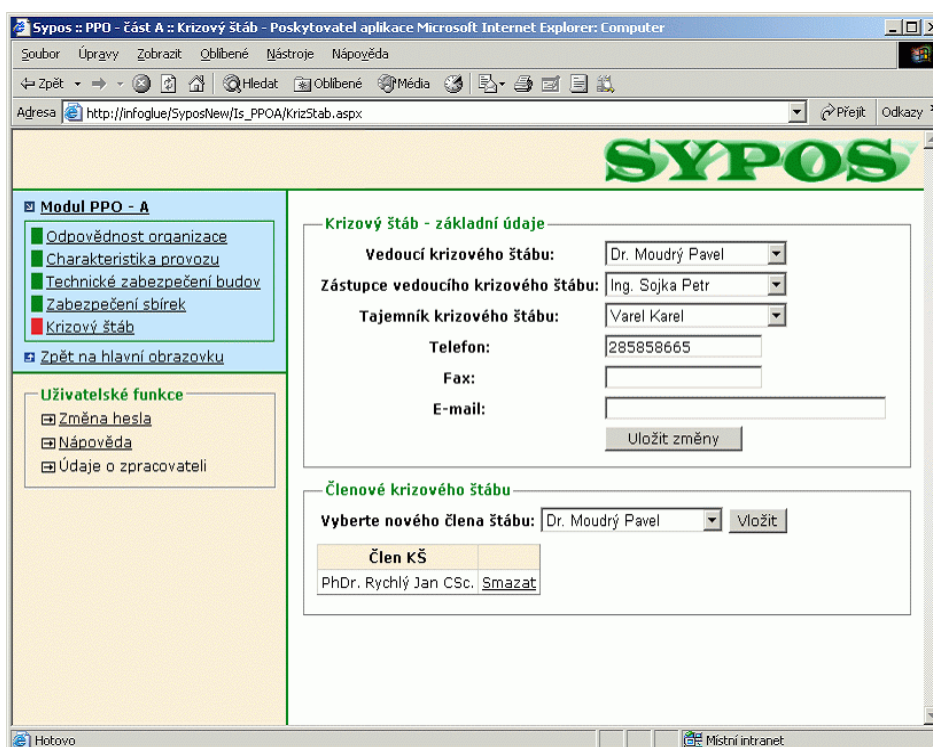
Sypos :: PPO - část A :: Krizový štáb - Poskytovatel aplikace Microsoft Internet Explorer: Computer

Soubor Úpravy Zobrazit Oblíbené Nástroje Nápověda

Zpět Hledat Oblíbené Média

Adresa http://infoglue/SyposNew/Is_PPOA/KrizStab.aspx Přejít Odkazy

SYPOS

Modul PPO - A
Odpovědnost organizace
Charakteristika provozu
Technické zabezpečení budov
Zabezpečení sbírek
Krizový štáb
Zpět na hlavní obrazovku

Uživatelské funkce
Změna hesla
Nápověda
Údaje o zpracovateli

Krizový štáb - základní údaje
Vedoucí krizového štábu: Dr. Moudrý Pavel
Zástupce vedoucího krizového štábu: Ing. Sojka Petr
Tajemník krizového štábu: Varel Karel
Telefon: 285858665
Fax:
E-mail:
Uložit změny

Členové krizového štábu
Vyberte nového člena štábu: Dr. Moudrý Pavel Vložit

| Člen KŠ | |
|---|---|
| PhDr. Rychlý Jan CSc. | Smazat |

Hotovo Místní intranet